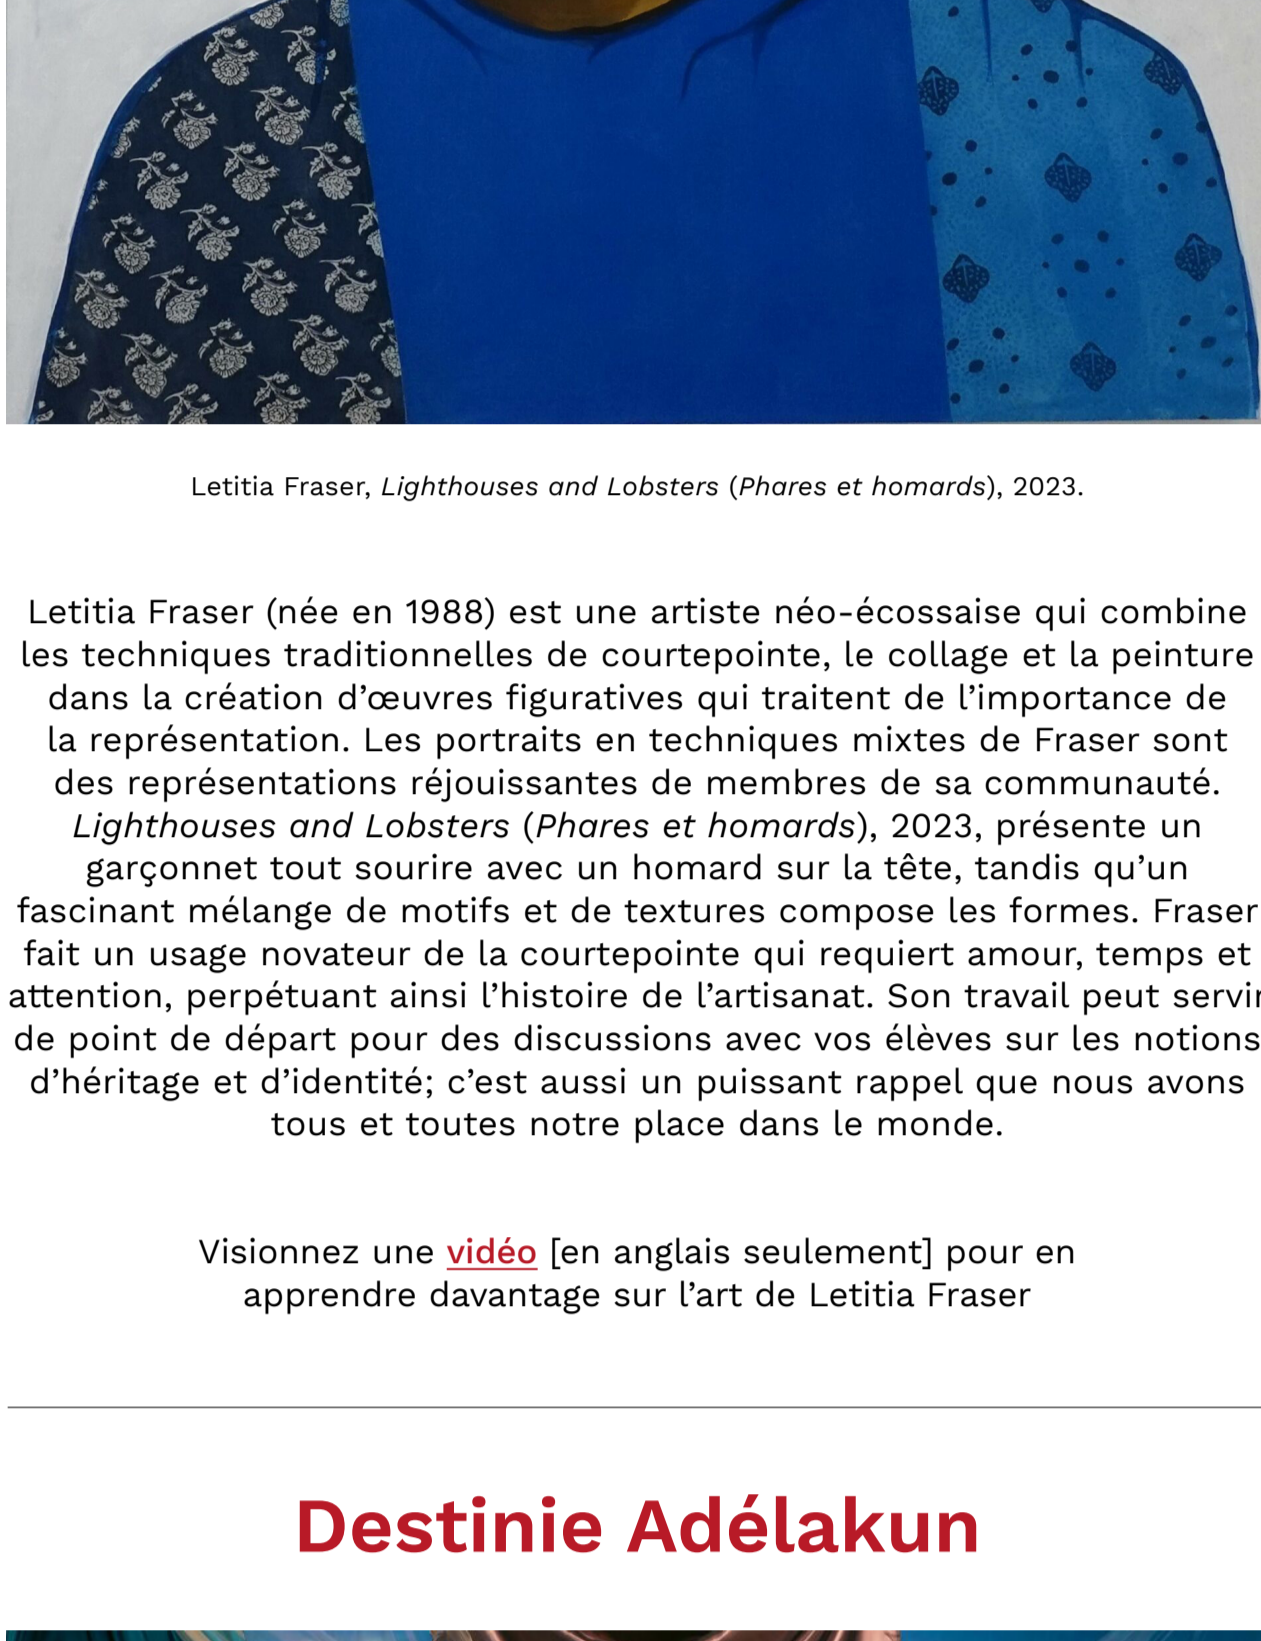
Letitia Fraser, *Lighthouses and Lobsters* (*Phares et homards*), 2023.

Letitia Fraser (née en 1988) est une artiste néo-écossaise qui combine les techniques traditionnelles de courtepointe, le collage et la peinture dans la création d'œuvres figuratives qui traitent de l'importance de la représentation. Les portraits en techniques mixtes de Fraser sont des représentations réjouissantes de membres de sa communauté. *Lighthouses and Lobsters* (*Phares et homards*), 2023, présente un garçonnet tout sourire avec un homard sur la tête, tandis qu'un fascinant mélange de motifs et de textures compose les formes. Fraser fait un usage novateur de la courtepointe qui requiert amour, temps et attention, perpétuant ainsi l'histoire de l'artisanat. Son travail peut servi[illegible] de point de départ pour des discussions avec vos élèves sur les notions d'héritage et d'identité; c'est aussi un puissant rappel que nous avons tous et toutes notre place dans le monde.

Visionnez une vidéo [en anglais seulement] pour en apprendre davantage sur l'art de Letitia Fraser

Destinie Adélakun